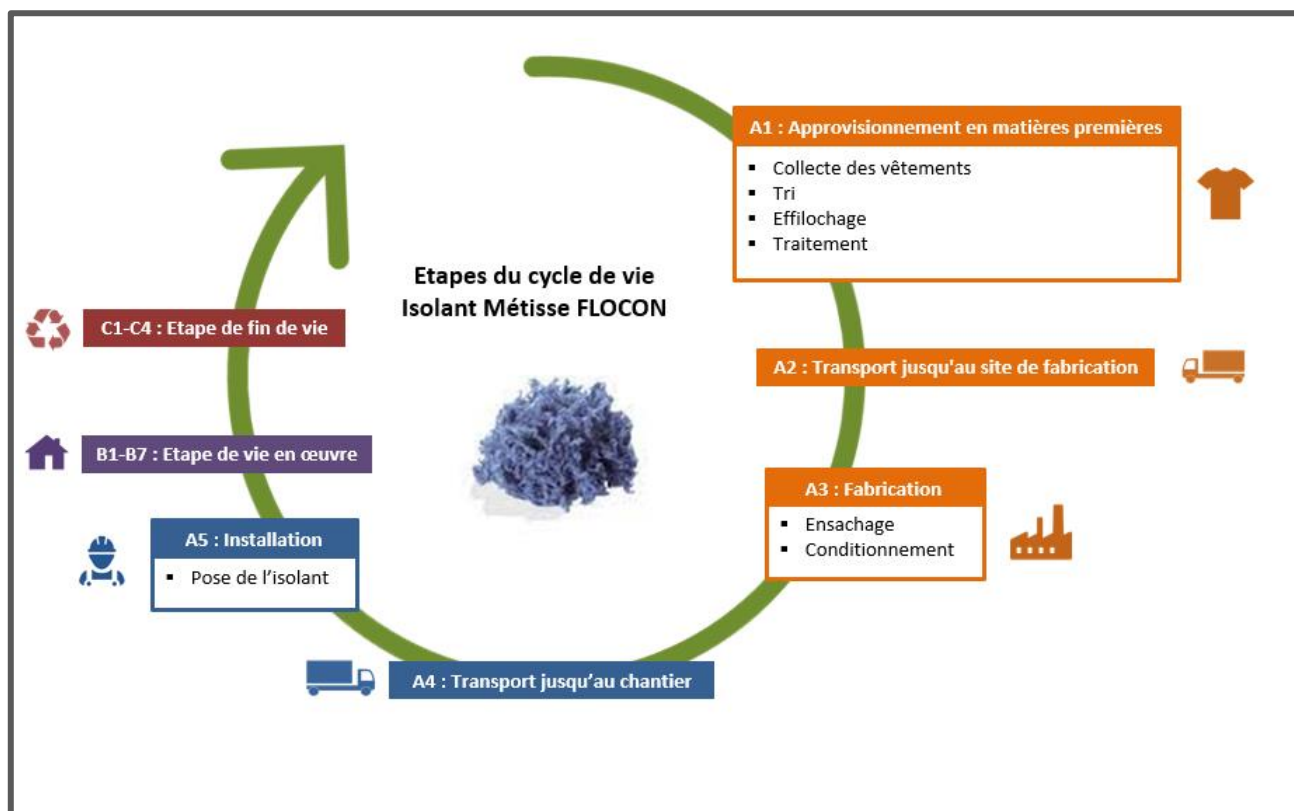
Etapes du cycle de vie
Isolant Métisse FLOCON

A1 : Approvisionnement en matières premières
- Collecte des vêtements
- Tri
- Effilochage
- Traitement

A2 : Transport jusqu'au site de fabrication

A3 : Fabrication
- Ensachage
- Conditionnement

A4 : Transport jusqu'au chantier

A5 : Installation
- Pose de l'isolant

B1-B7 : Etape de vie en œuvre

C1-C4 : Etape de fin de vie